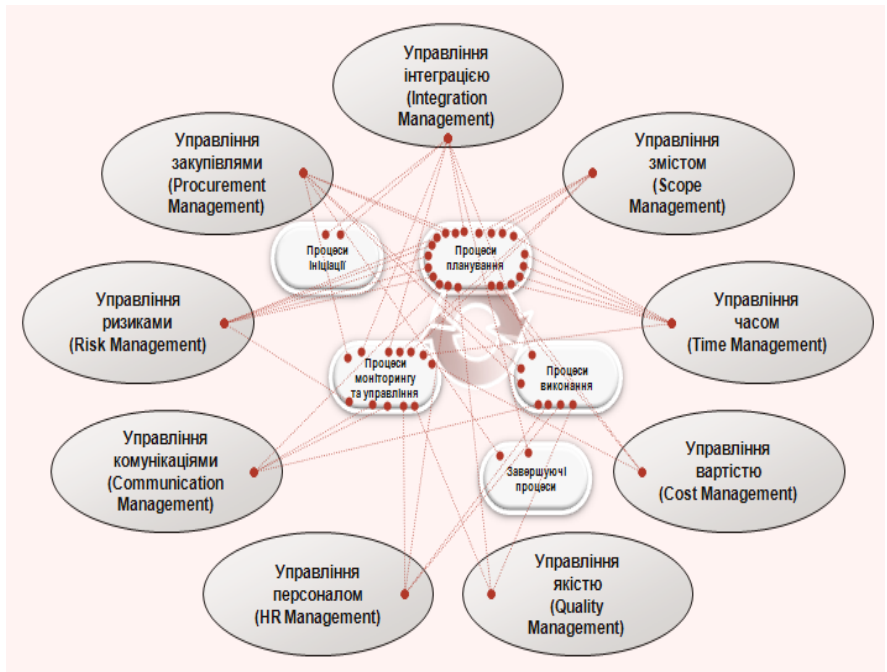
Управління інтеграцією (Integration Management)

Управління закупівлями (Procurement Management)

Управління змістом (Scope Management)

Процеси ініціації

Процеси планування

Управління ризиками (Risk Management)

Управління часом (Time Management)

Процеси моніторингу та управління

Процеси виконання

Управління комунікаціями (Communication Management)

Управління вартістю (Cost Management)

Завершуючі процеси

Управління персоналом (HR Management)

Управління якістю (Quality Management)